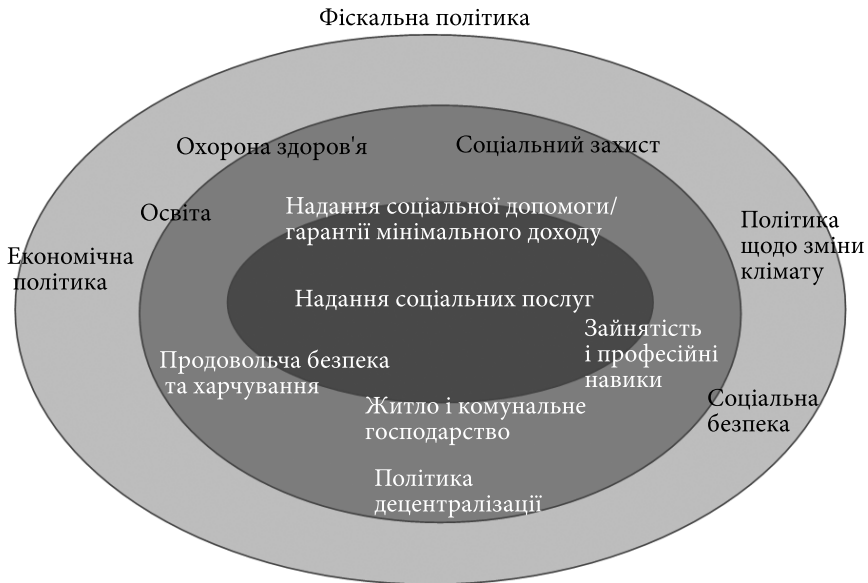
Фіскальна політика

Охорона здоров'я

Соціальний захист

Освіта

Надання соціальної допомоги/ гарантії мінімального доходу

Політика щодо зміни клімату

Економічна політика

Надання соціальних послуг

Зайнятість і професійні навики

Продовольча безпека та харчування

Житло і комунальне господарство

Соціальна безпека

Політика децентралізації